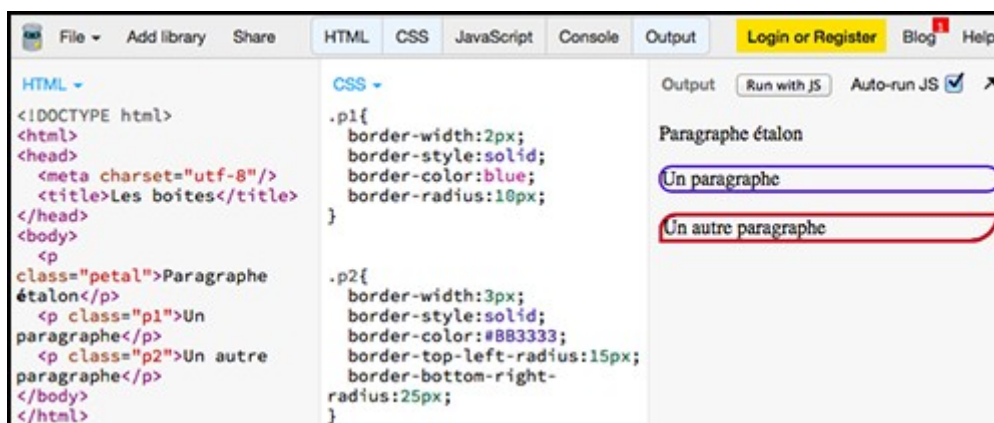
File ▾ Add library Share HTML CSS JavaScript Console Output Login or Register Blog 1 Help

HTML ▾

<!DOCTYPE html>
<html>
<head>
<meta charset="utf-8"/>
<title>Les boites</title>
</head>
<body>
<p class="petal">Paragraphe étalon</p>
<p class="p1">Un paragraphe</p>
<p class="p2">Un autre paragraphe</p>
</body>
</html>

CSS ▾

.p1{
border-width:2px;
border-style:solid;
border-color:blue;
border-radius:10px;
}

.p2{
border-width:3px;
border-style:solid;
border-color:#BB3333;
border-top-left-radius:15px;
border-bottom-right-radius:25px;
}

Output Run with JS Auto-run JS

Paragraphe étalon

Un paragraphe

Un autre paragraphe